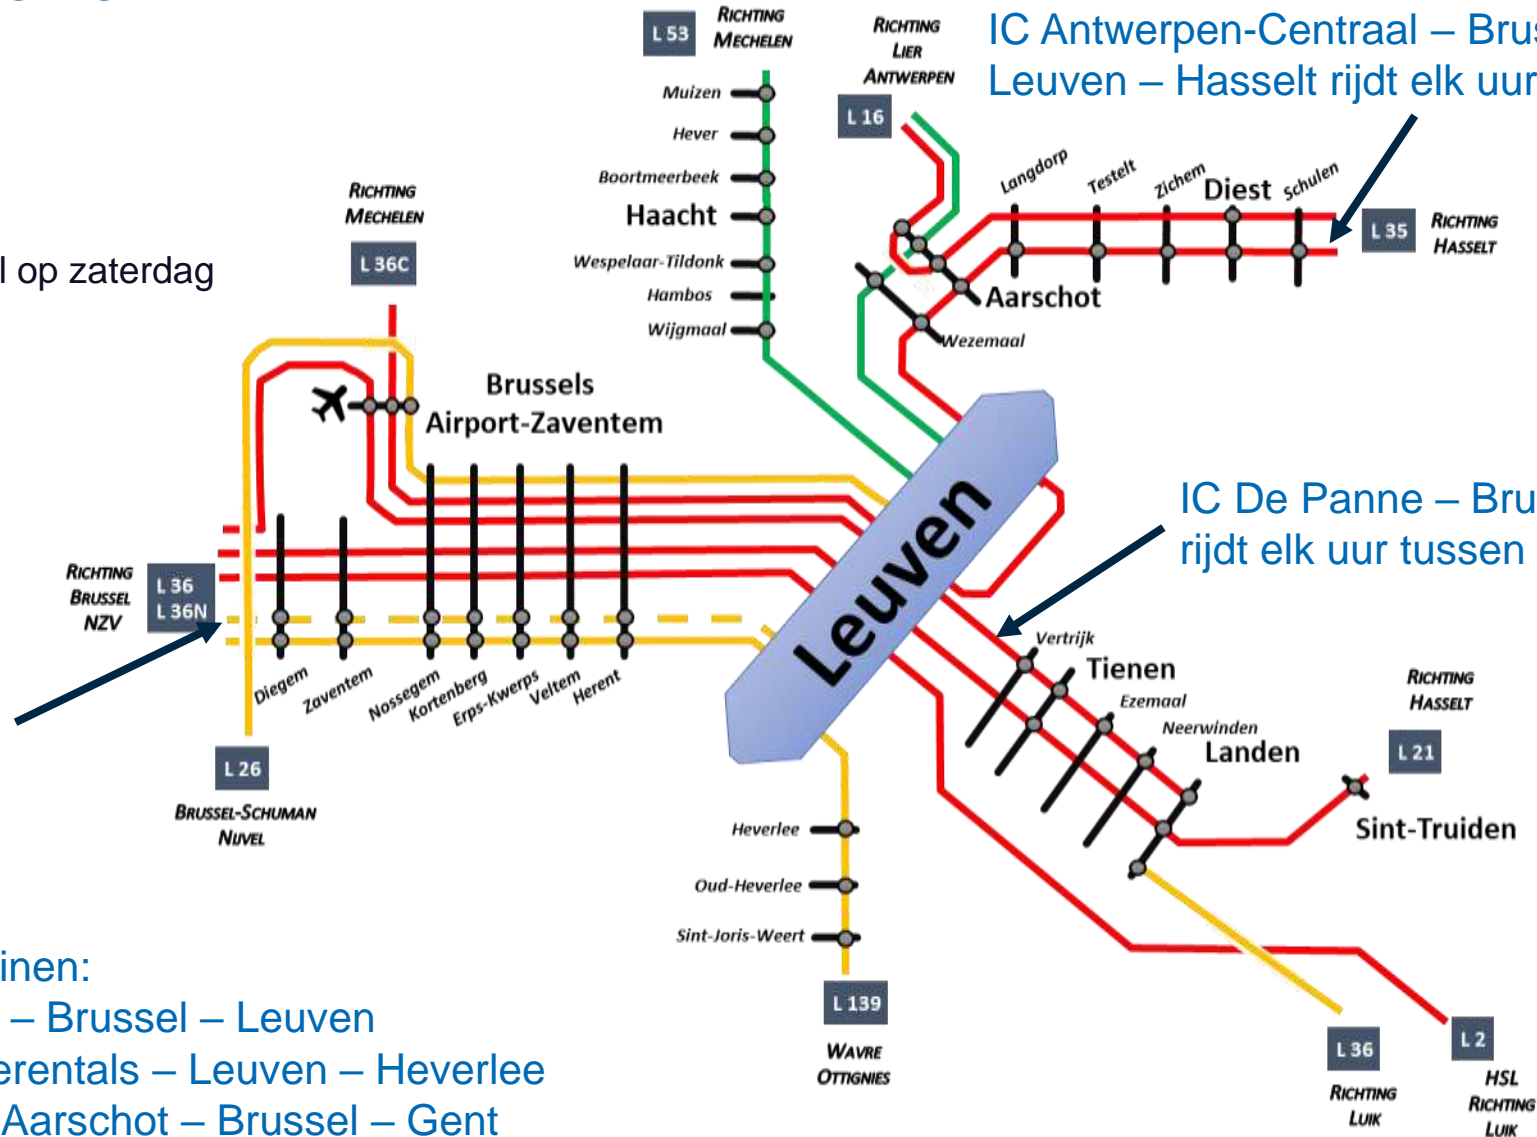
IC Antwerpen-Centraal – Bru
Leuven – Hasselt rijdt elk uur

l op zaterdag

L 53
RICHTING MECHELEN

RICHTING LIER ANTWERPEN
L 16

Muizen
Hever
Boortmeerbeek
Haacht
Wespelaar-Tildonk
Hambos
Wijgmaal

RICHTING MECHELEN
L 36C

Langdorp
Testelt
Zichem
Diest
Schulen
L 35
RICHTING HASSELT

Aarschot
Wezemaal

Brussels Airport-Zaventem

Leuven

IC De Panne – Bru
rijdt elk uur tussen

RICHTING BRUSSEL NZV
L 36
L 36N

Diegem
Zaventem
Nossegem
Kortenberg
Erps-Kwerps
Veltem
Herent

L 26
BRUSSEL-SCHUMAN NIJVEL

Vertrijk
Tienen
Ezemaal
Neerwinden
Landen

RICHTING HASSELT
L 21
Sint-Truiden

Heverlee
Oud-Heverlee
Sint-Joris-Weert
L 139
WAVRE OTTIGNIES

L 36
RICHTING LUIK

L 2
HSL RICHTING LUIK

inen:
– Brussel – Leuven
erentals – Leuven – Heverlee
Aarschot – Brussel – Gent